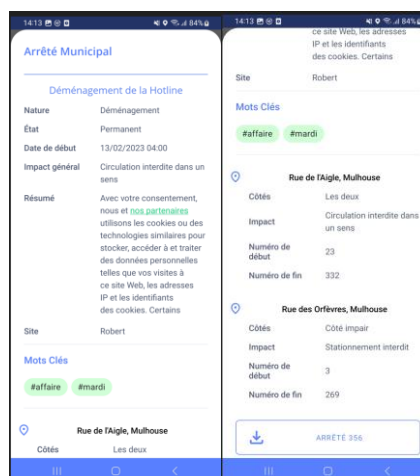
14:13 84%

Arrêté Municipal

Déménagement de la Hotline

| | |
|---|---|
| Nature | Déménagement |
| État | Permanent |
| Date de début | 13/02/2023 04:00 |
| Impact général | Circulation interdite dans un sens |
| Résumé | Avec votre consentement, nous et nos partenaires utilisons les cookies ou des technologies similaires pour stocker, accéder à et traiter des données personnelles telles que vos visites à ce site Web, les adresses IP et les identifiants des cookies. Certains |
| Site | Robert |

Mots Clés

#affaire #mardi

Rue de l'Aigle, Mulhouse

| | |
|---|---|
| Côtés | Les deux |

14:13 84%

ce site Web, les adresses IP et les identifiants des cookies. Certains

| | |
|---|---|
| Site | Robert |

Mots Clés

#affaire #mardi

Rue de l'Aigle, Mulhouse

| | |
|---|---|
| Côtés | Les deux |
| Impact | Circulation interdite dans un sens |
| Numéro de début | 23 |
| Numéro de fin | 332 |

Rue des Orfèvres, Mulhouse

| | |
|---|---|
| Côtés | Côté impair |
| Impact | Stationnement interdit |
| Numéro de début | 3 |
| Numéro de fin | 269 |

ARRÊTÉ 356